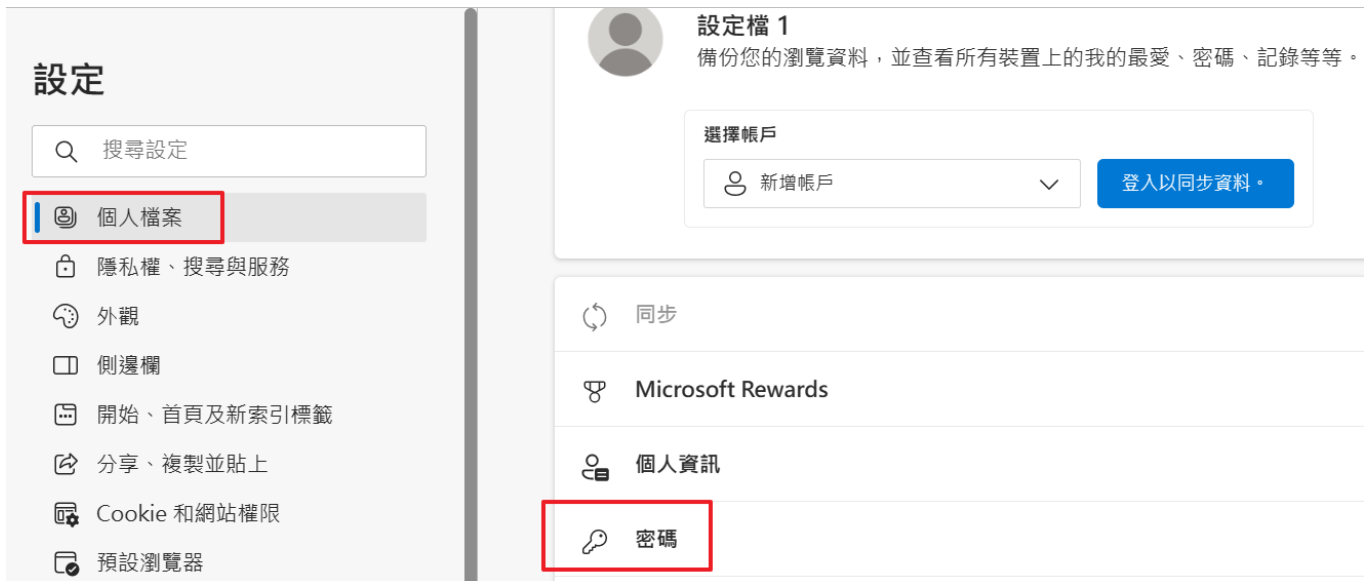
設定

搜尋設定

個人檔案

隱私權、搜尋與服務

外觀

側邊欄

開始、首頁及新索引標籤

分享、複製並貼上

Cookie 和網站權限

預設瀏覽器

設定檔 1

備份您的瀏覽資料，並查看所有裝置上的我的最愛、密碼、記錄等等。

選擇帳戶

新增帳戶

登入以同步資料。

同步

Microsoft Rewards

個人資訊

密碼